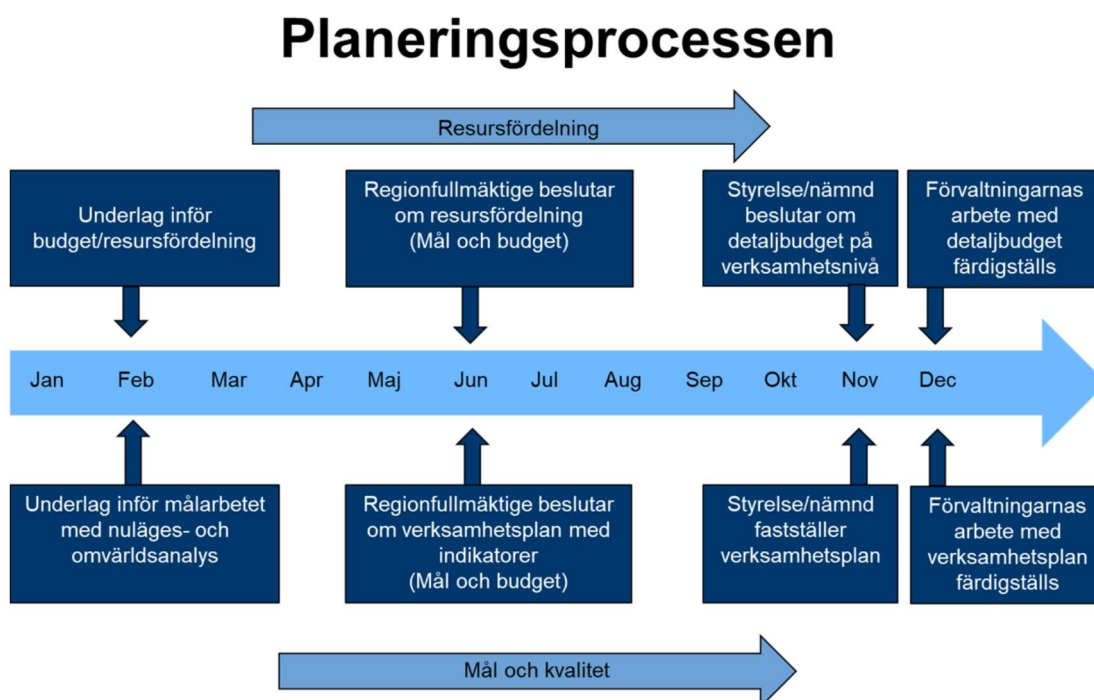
Planeringsprocessen

Resursfördelning

Underlag inför budget/resursfördelning

Regionfullmäktige beslutar om resursfördelning (Mål och budget)

Styrelse/nämnd beslutar om detaljbudget på verksamhetsnivå

Förvaltningarnas arbete med detaljbudget färdigställs

Jan Feb Mar Apr Maj Jun Jul Aug Sep Okt Nov Dec

Underlag inför målarbetet med nuläges- och omvärldsanalys

Regionfullmäktige beslutar om verksamhetsplan med indikatorer (Mål och budget)

Styrelse/nämnd fastställer verksamhetsplan

Förvaltningarnas arbete med verksamhetsplan färdigställs

Mål och kvalitet